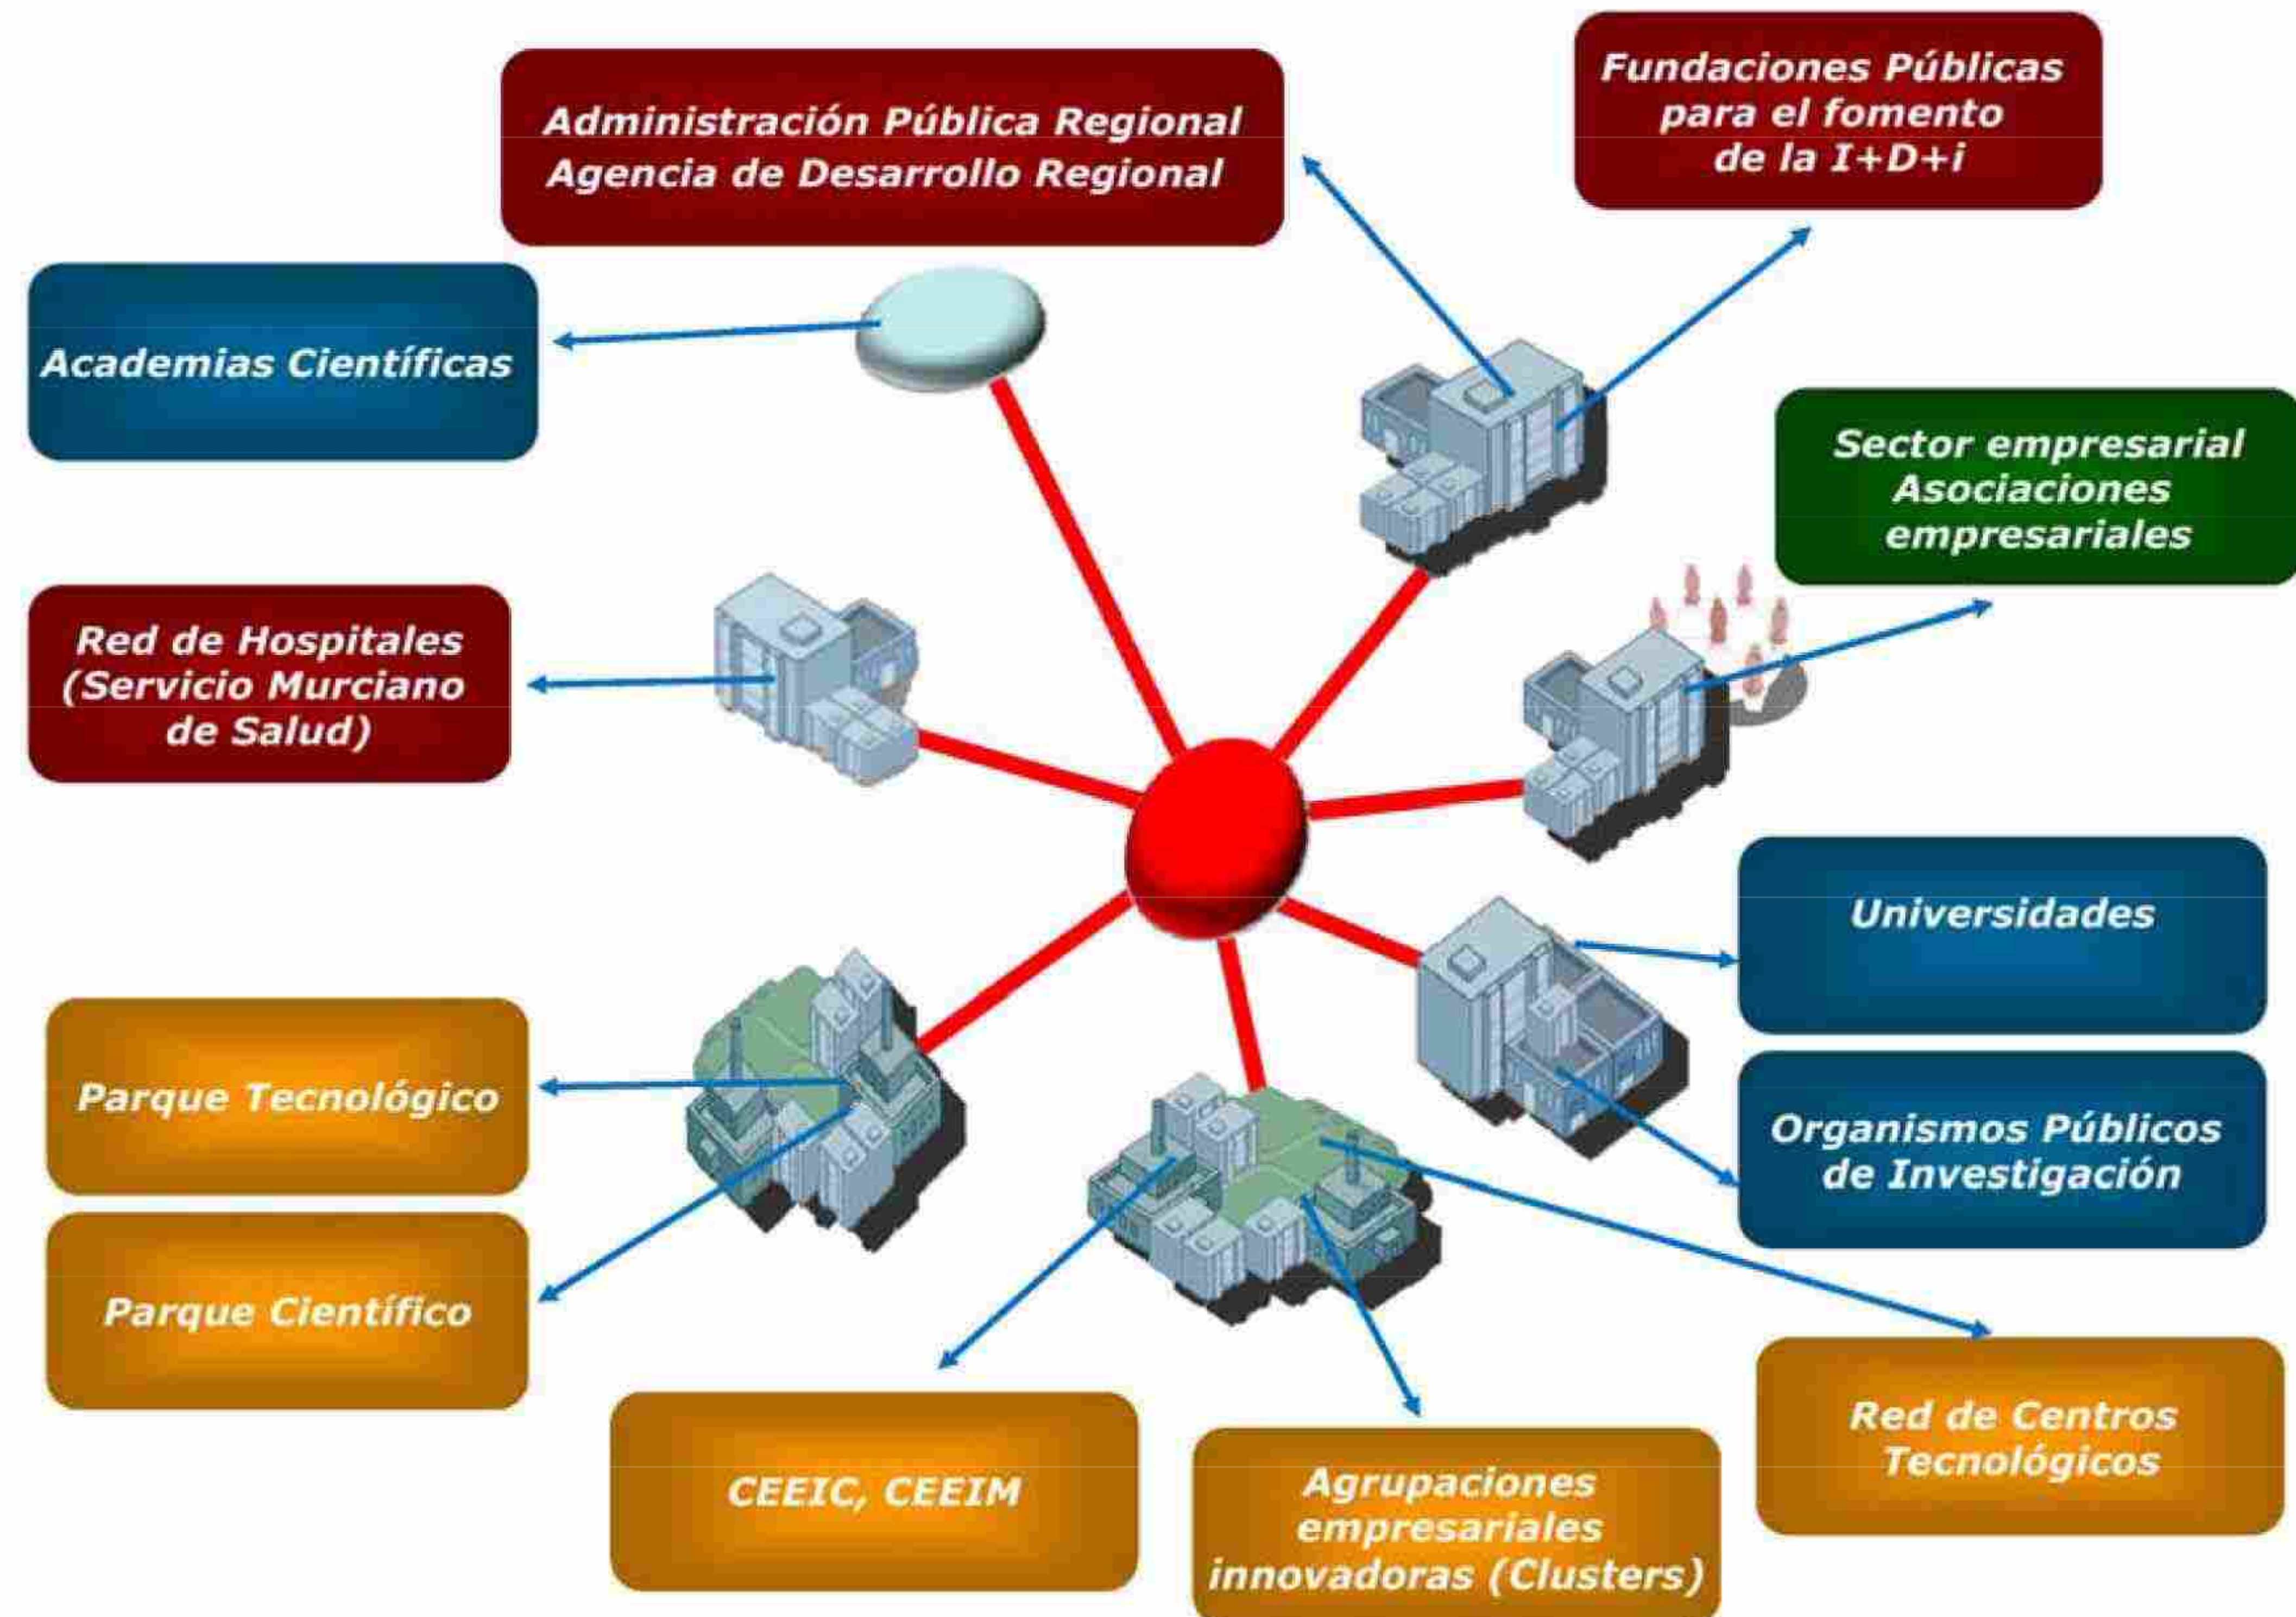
Administración Pública Regional
Agencia de Desarrollo Regional

Fundaciones Públicas para el fomento de la I+D+i

Academias Científicas

Sector empresarial
Asociaciones empresariales

Red de Hospitales (Servicio Murciano de Salud)

Universidades

Organismos Públicos de Investigación

Parque Tecnológico

Parque Científico

CEEIC, CEEIM

Agrupaciones empresariales innovadoras (Clusters)

Red de Centros Tecnológicos